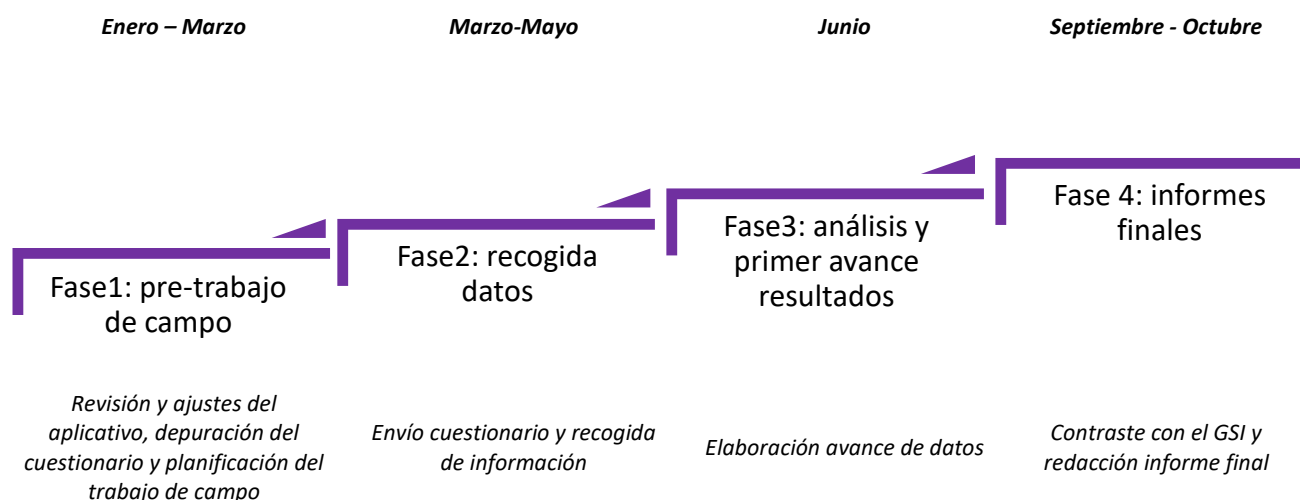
*Enero – Marzo*

*Marzo-Mayo*

*Junio*

*Septiembre - Octubre*

Fase1: pre-trabajo de campo

Fase2: recogida datos

Fase3: análisis y primer avance resultados

Fase 4: informes finales

*Revisión y ajustes del aplicativo, depuración del cuestionario y planificación del trabajo de campo*

*Envío cuestionario y recogida de información*

*Elaboración avance de datos*

*Contraste con el GSI y redacción informe final*